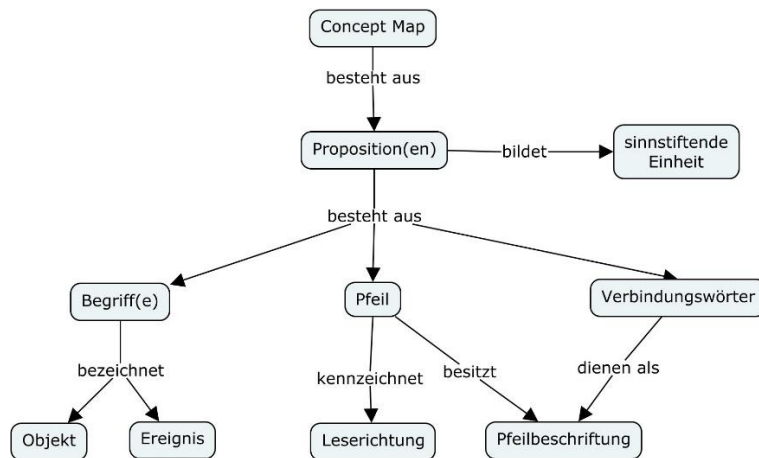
Concept Map

besteht aus

Proposition(en)

bildet

sinnstiftende Einheit

besteht aus

Begriff(e)

Pfeil

Verbindungswörter

bezeichnet

kennzeichnet

besitzt

dienen als

Objekt

Ereignis

Leserichtung

Pfeilbeschriftung